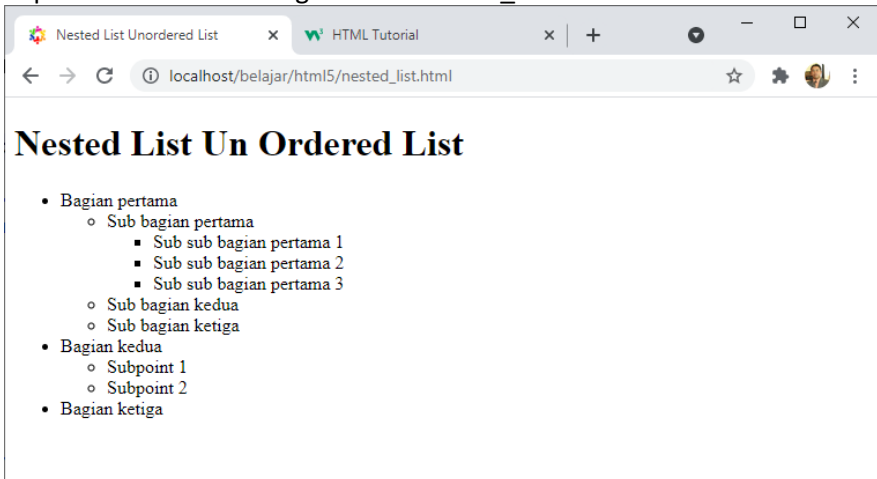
Nested List Unordered List ×
HTML Tutorial ×
+

localhost/belajar/html5/nested_list.html

# Nested List Un Ordered List

- Bagian pertama
  - Sub bagian pertama
    - Sub sub bagian pertama 1
    - Sub sub bagian pertama 2
    - Sub sub bagian pertama 3
  - Sub bagian kedua
  - Sub bagian ketiga
- Bagian kedua
  - Subpoint 1
  - Subpoint 2
- Bagian ketiga